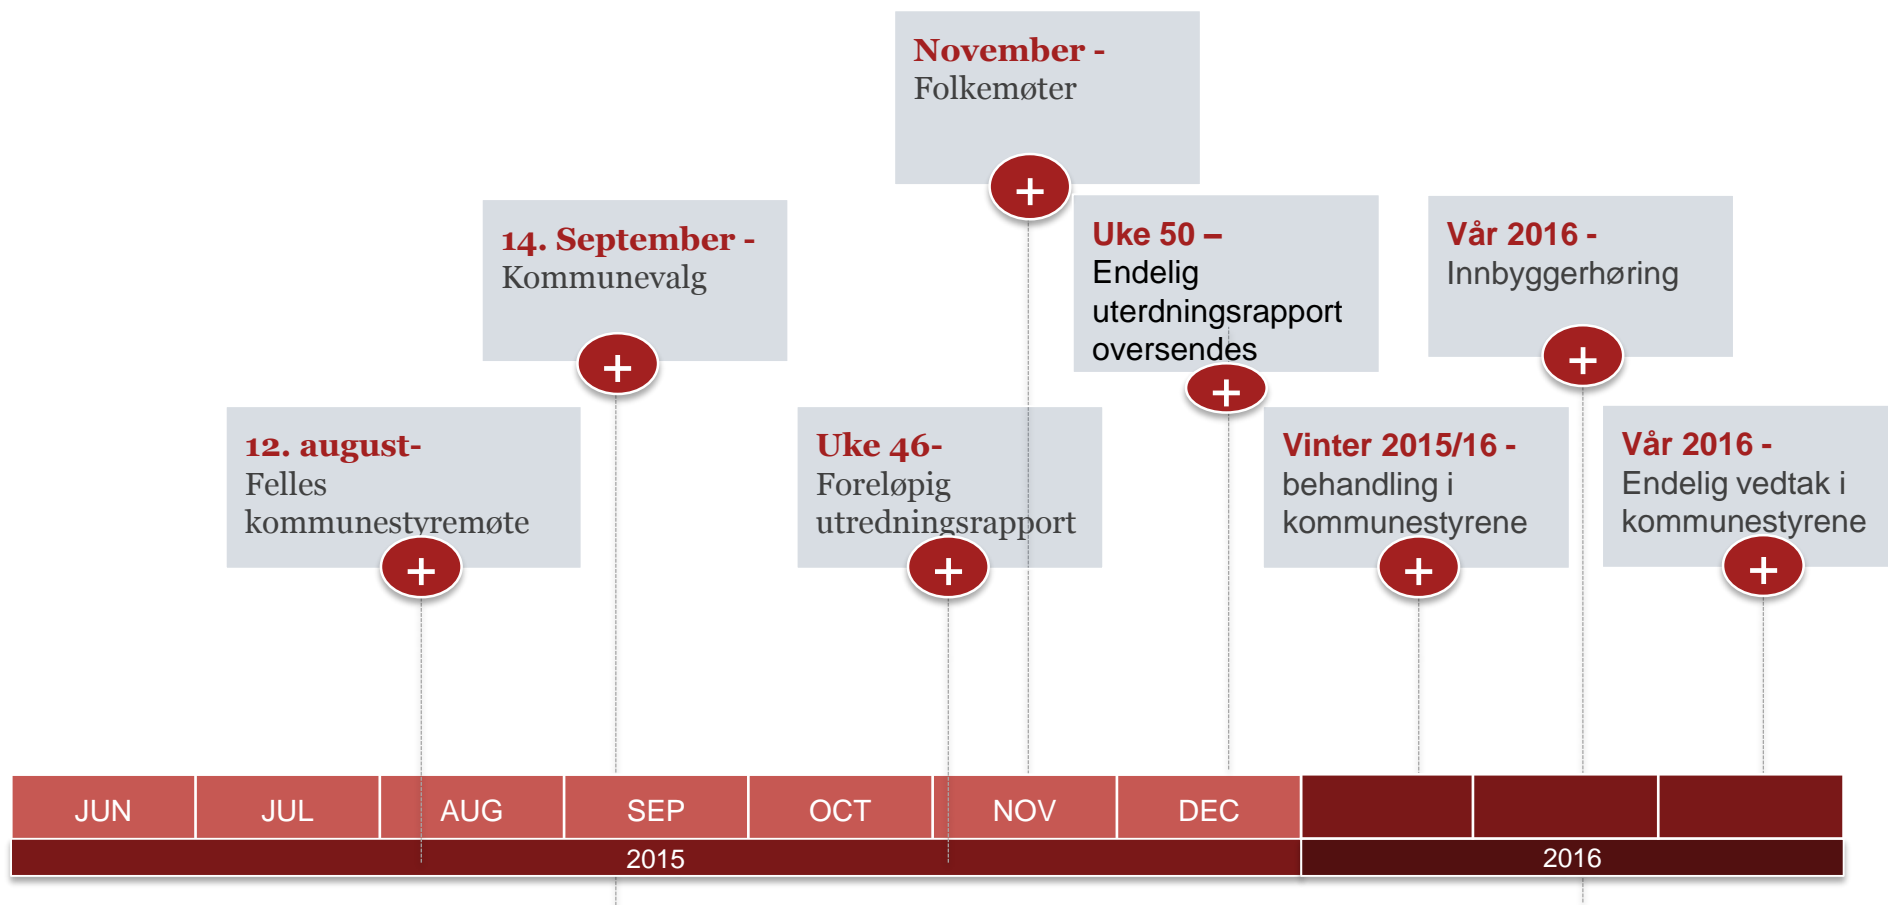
November - Folkemøter

+

14. September - Kommunevalg

+

Uke 50 – Endelig uterdningsrapport oversendes

+

Vår 2016 - Innbyggerhøring

+

12. august- Felles kommunestyremøte

+

Uke 46- Foreløpig utredningsrapport

+

Vinter 2015/16 - behandling i kommunestyrene

+

Vår 2016 - Endelig vedtak i kommunestyrene

+

| JUN | JUL | AUG | SEP | OCT | NOV | DEC | | | |
|---|---|---|---|---|---|---|---|---|---|

2015

2016